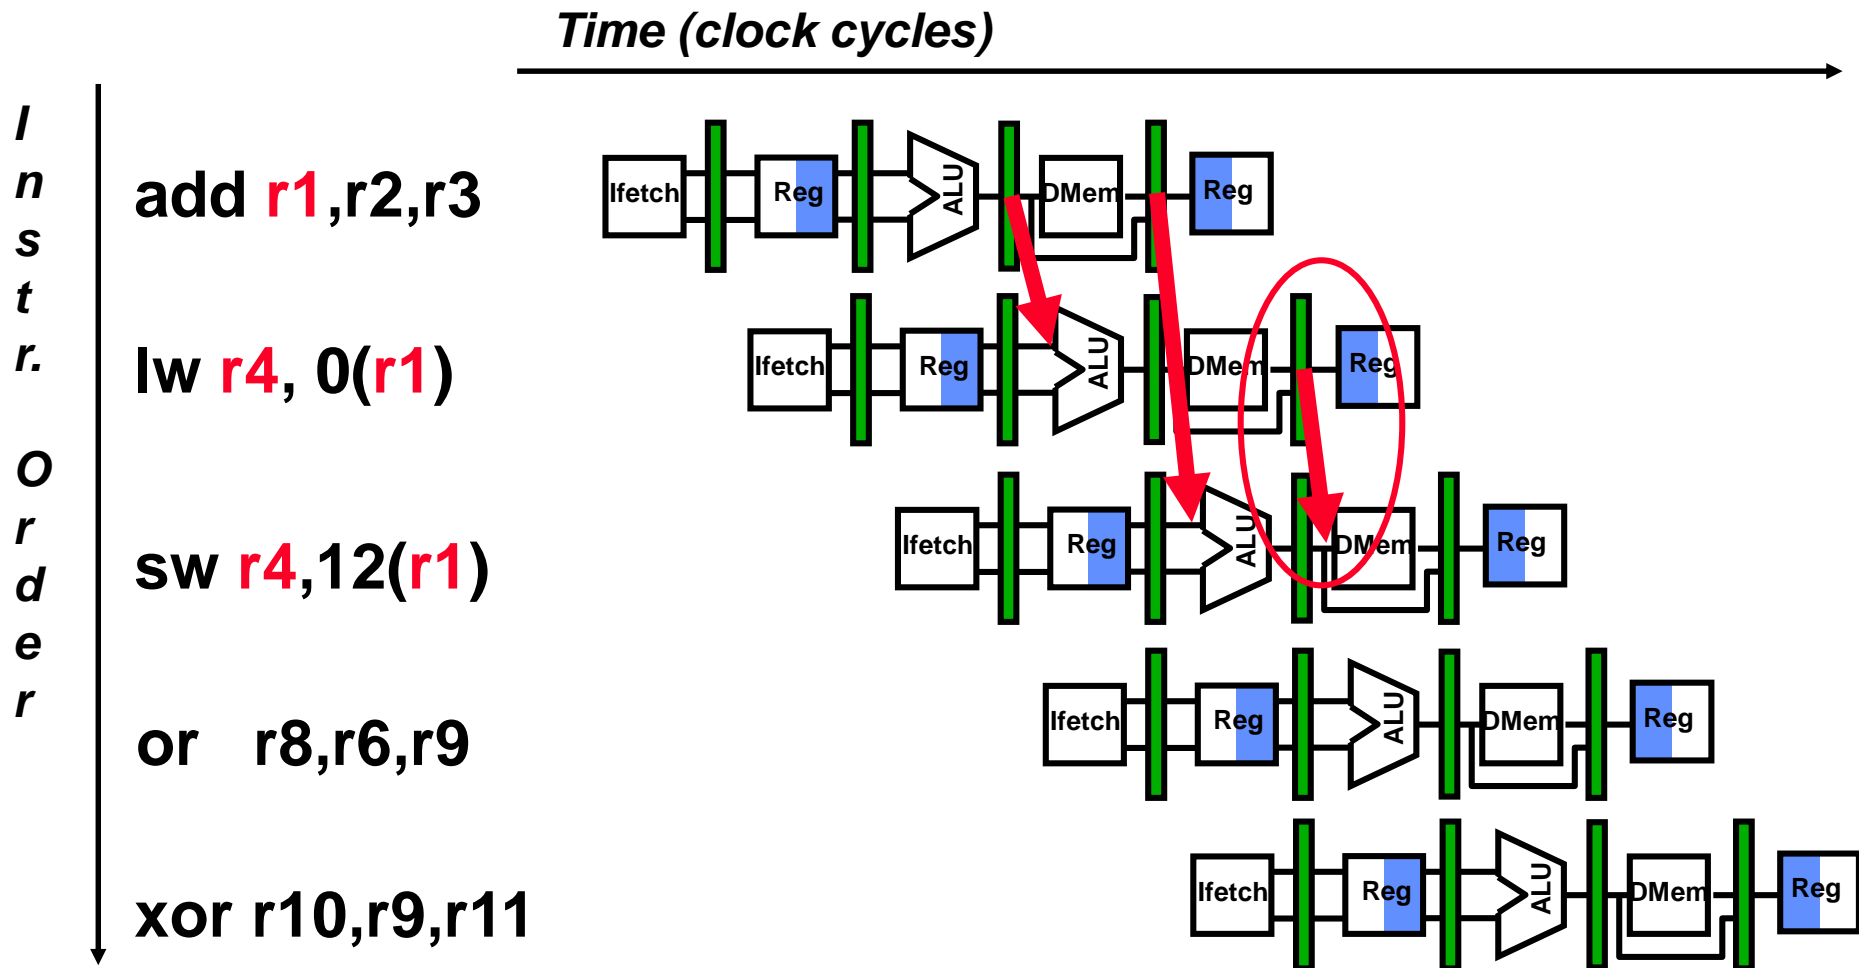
Time (clock cycles)

I n s t r. O r d e r

add r1,r2,r3

lw r4, 0(r1)

sw r4,12(r1)

or r8,r6,r9

xor r10,r9,r11

Ifetch Reg ALU DMem Reg

Ifetch Reg ALU DMem Reg

Ifetch Reg ALU DMem Reg

Ifetch Reg ALU DMem Reg

Ifetch Reg ALU DMem Reg